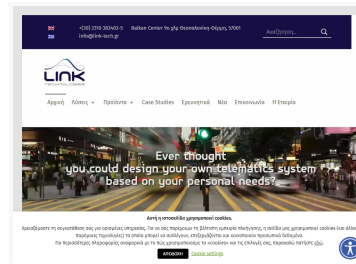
+(30) 2310 202403-5 Balkan Center 9o χλμ Θεσσαλονίκης-Θέρμης 57001
info@link-tech.gr

Αναζήτηση...

LINK
TECHNOLOGIES

Αρχική Λύσεις Προϊόντα Case Studies Ερευνητικά Νέα Επικοινωνία Η Εταιρία

Ever thought you could design your own telematics system based on your personal needs?

Αυτή η ιστοσελίδα χρησιμοποιεί cookies.

Χρησιμοποιούμε τη σεναριοθέτηση και συναφείς υπηρεσίες. Για να σας παρέχουμε τη βέλτιστη εμπειρία πλοήγησης, η σελίδα μας χρησιμοποιεί cookies (και άλλες παρόμοιες τεχνολογίες) τα οποία μπορεί να συλλέγουν, επεξεργάζονται και κοινοποιούν προσωπικά δεδομένα. Για περισσότερες πληροφορίες αναφορικά με τη χρήση των cookies και τις επιλογές σας, παρακαλώ πατήστε εδώ.

ΑΠΟΔΟΧΗ Cookie settings